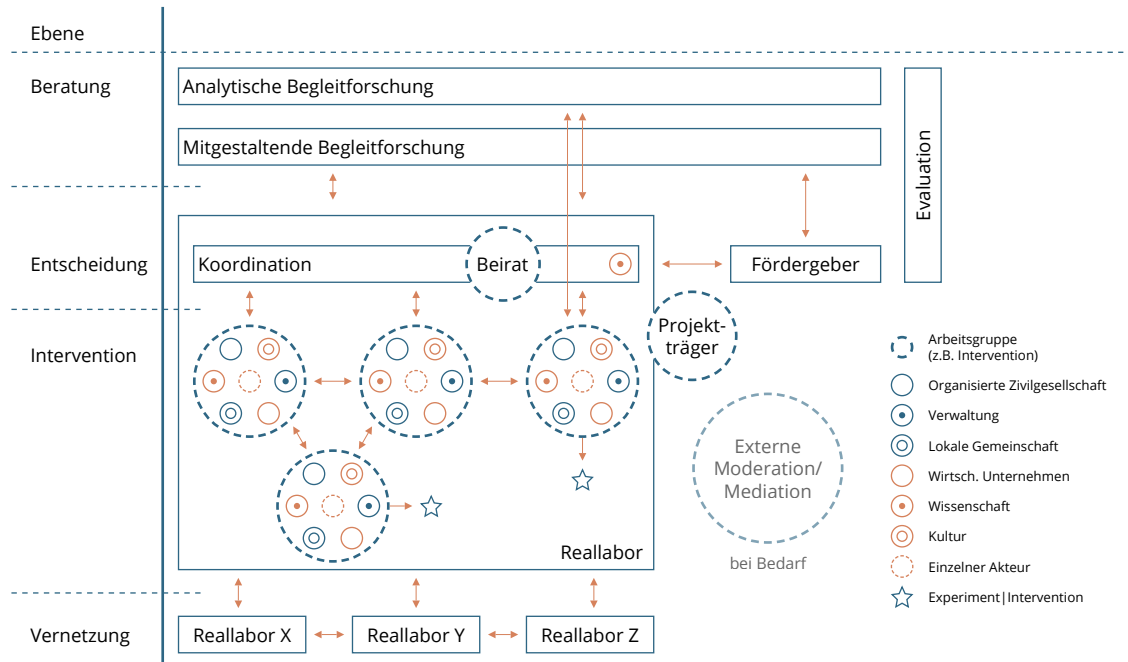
Ebene

Beratung

Analytische Begleitforschung

Mitgestaltende Begleitforschung

Evaluation

Entscheidung

Koordination

Beirat

Fördergeber

Projektträger

Intervention

Arbeitsgruppe (z.B. Intervention)

Organisierte Zivilgesellschaft

Verwaltung

Lokale Gemeinschaft

Wirtsch. Unternehmen

Wissenschaft

Kultur

Einzelner Akteur

Experiment|Intervention

Externe Moderation/ Mediation

bei Bedarf

Reallabor

Vernetzung

Reallabor X

Reallabor Y

Reallabor Z